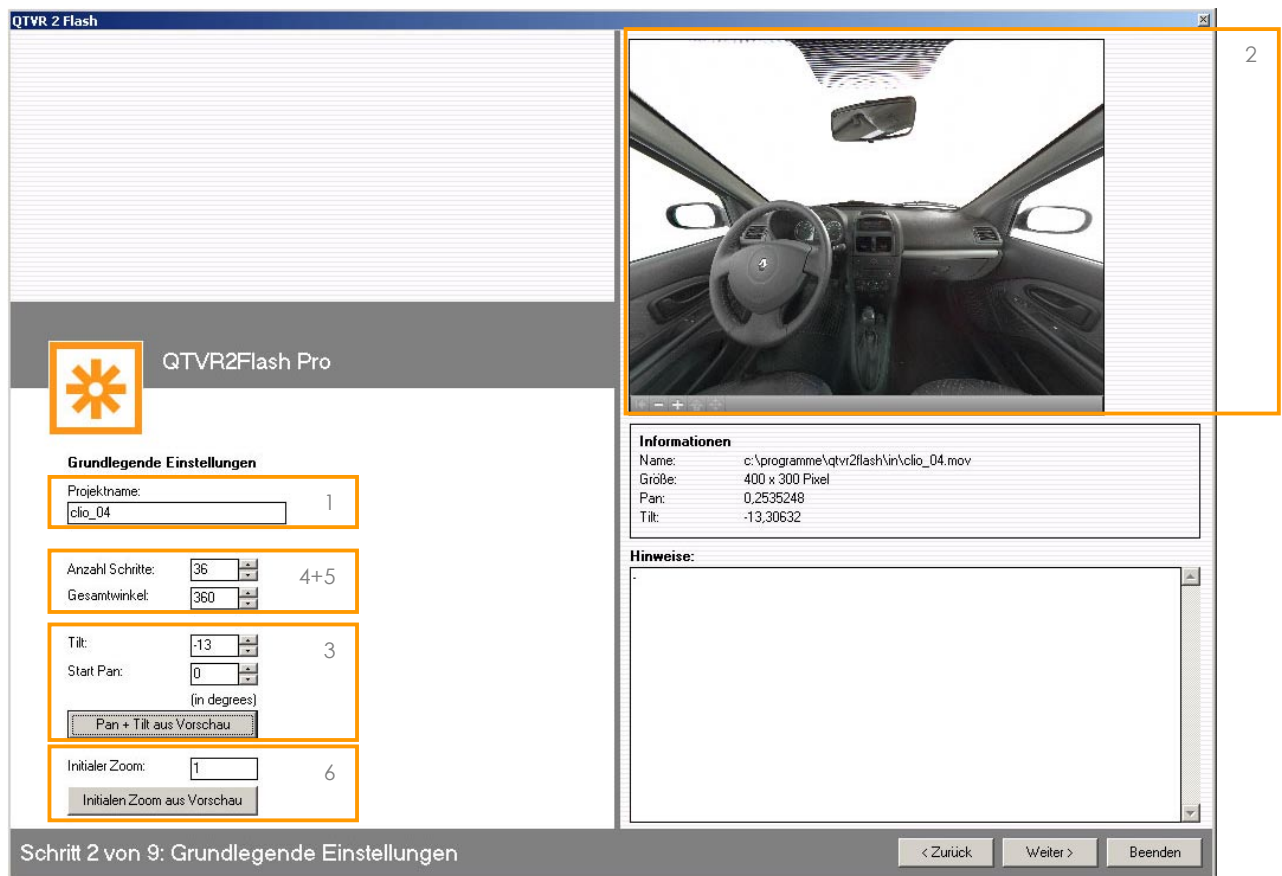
QTVR 2 Flash

2

QTVR2Flash Pro

Grundlegende Einstellungen

Projektname:
clio_04

1

Anzahl Schritte: 36
Gesamtwinkel: 360

4+5

Tilt: -13
Start Pan: 0
(in degrees)

3

Pan + Tilt aus Vorschau

Initialer Zoom: 1

6

Initialen Zoom aus Vorschau

Informationen

| | |
|---|---|
| Name: | c:\programme\qtvr2flash\in\clio_04.mov |
| Größe: | 400 x 300 Pixel |
| Pan: | 0,2535248 |
| Tilt: | -13,30632 |

Hinweise:
-

Schritt 2 von 9: Grundlegende Einstellungen

< Zurück
Weiter >
Beenden